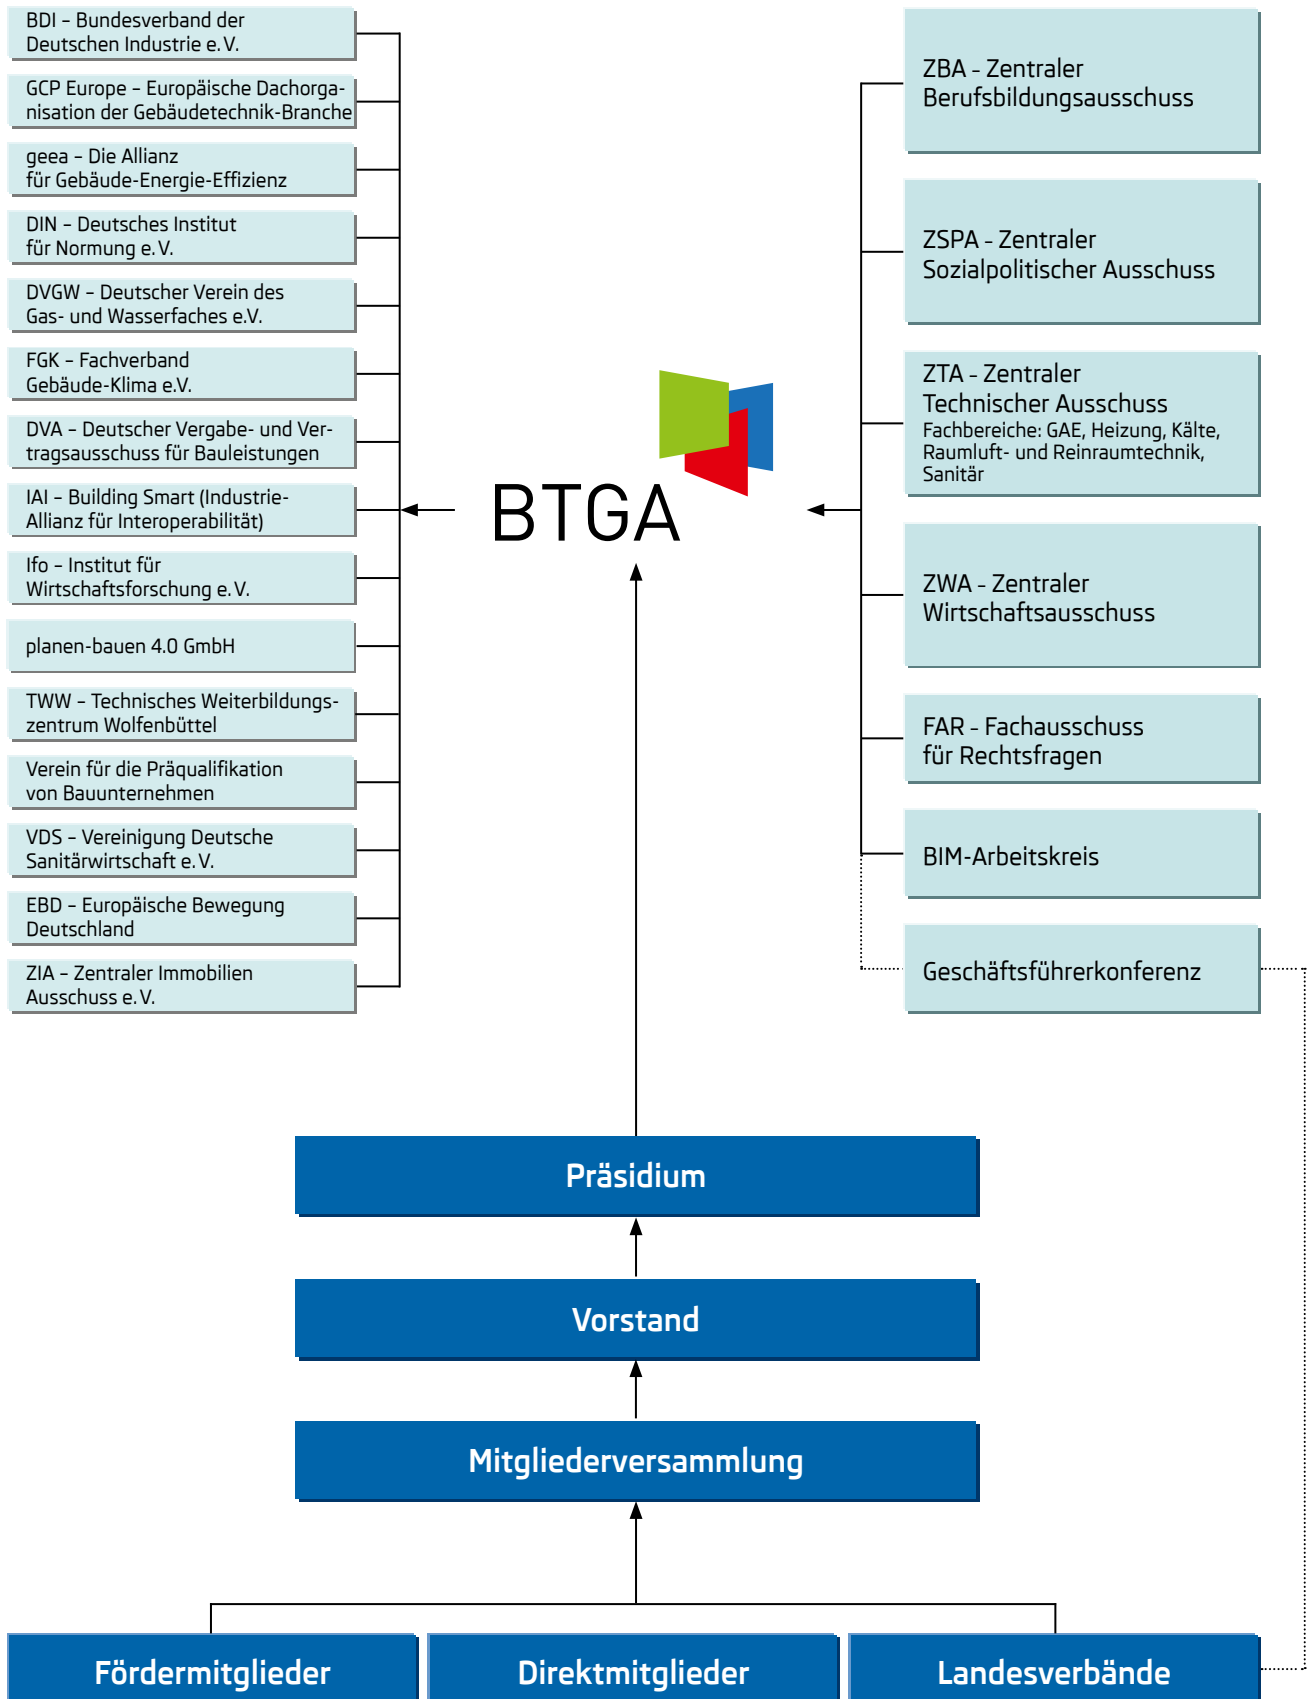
BDI – Bundesverband der Deutschen Industrie e.V.

GCP Europe – Europäische Dachorganisation der Gebäudetechnik-Branche

geea – Die Allianz für Gebäude-Energie-Effizienz

DIN – Deutsches Institut für Normung e.V.

DVGW – Deutscher Verein des Gas- und Wasserfaches e.V.

FGK – Fachverband Gebäude-Klima e.V.

DVA – Deutscher Vergabe- und Vertragsausschuss für Bauleistungen

IAI – Building Smart (Industrie-Allianz für Interoperabilität)

Ifo – Institut für Wirtschaftsforschung e.V.

planen-bauen 4.0 GmbH

TWW – Technisches Weiterbildungszentrum Wolfenbüttel

Verein für die Präqualifikation von Bauunternehmen

VDS – Vereinigung Deutsche Sanitärwirtschaft e.V.

EBD – Europäische Bewegung Deutschland

ZIA – Zentraler Immobilien Ausschuss e.V.

BTGA

ZBA - Zentraler Berufsbildungsausschuss

ZSPA - Zentraler Sozialpolitischer Ausschuss

ZTA - Zentraler Technischer Ausschuss
Fachbereiche: GAE, Heizung, Kälte, Raumluft- und Reinraumtechnik, Sanitär

ZWA - Zentraler Wirtschaftsausschuss

FAR - Fachausschuss für Rechtsfragen

BIM-Arbeitskreis

Geschäftsführerkonferenz

Präsidium

Vorstand

Mitgliederversammlung

Fördermitglieder

Direktmitglieder

Landesverbände